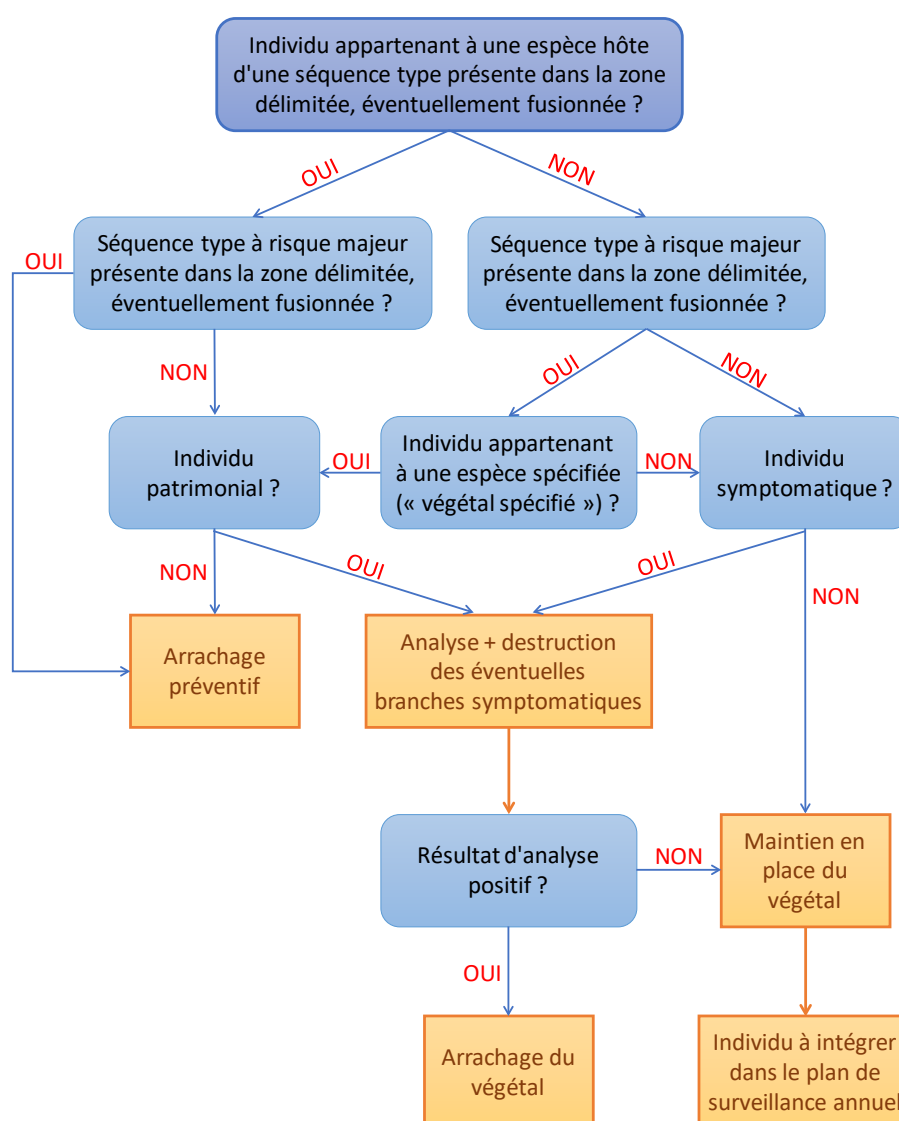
Individu appartenant à une espèce hôte d'une séquence type présente dans la zone délimitée, éventuellement fusionnée ?

OUI

NON

OUI

Séquence type à risque majeur présente dans la zone délimitée, éventuellement fusionnée ?

Séquence type à risque majeur présente dans la zone délimitée, éventuellement fusionnée ?

NON

OUI

NON

Individu patrimonial ?

OUI

Individu appartenant à une espèce spécifiée (« végétal spécifié ») ?

NON

Individu symptomatique ?

NON

OUI

OUI

NON

Arrachage préventif

Analyse + destruction des éventuelles branches symptomatiques

Résultat d'analyse positif ?

NON

Maintien en place du végétal

OUI

Arrachage du végétal

Individu à intégrer dans le plan de surveillance annuel